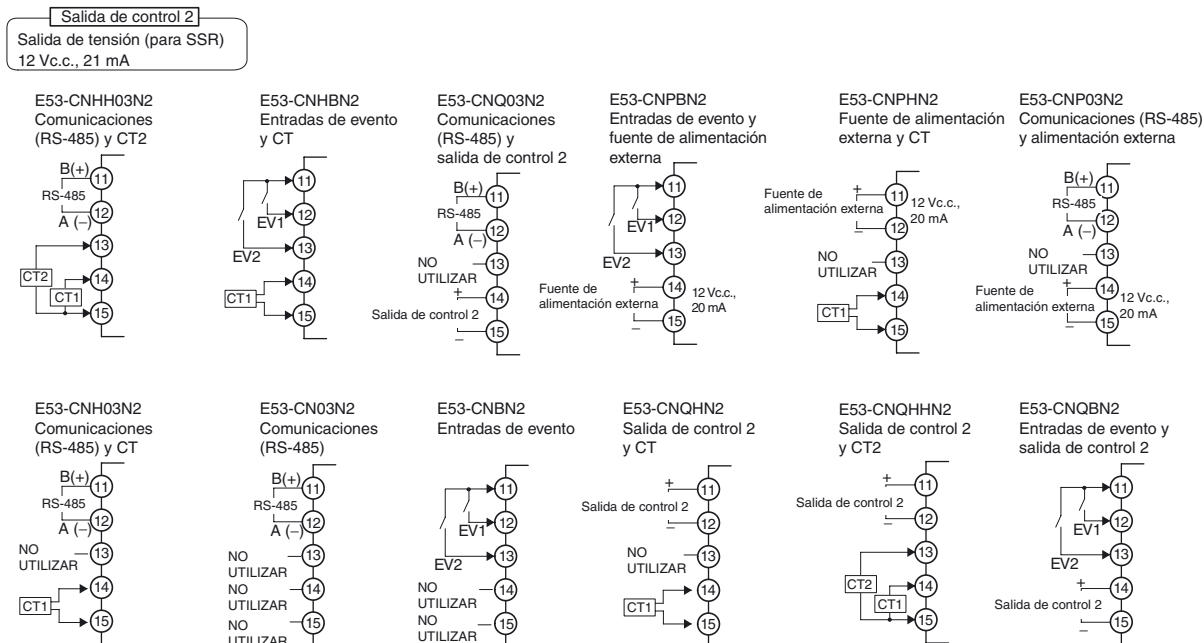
Salida de control 2
Salida de tensión (para SSR)
12 Vc.c., 21 mA

E53-CNHH03N2
Comunicaciones (RS-485) y CT2
B(+) 11
RS-485
A (−) 12
13
CT2
14
CT1
15

E53-CNHBN2
Entradas de evento y CT
11
EV1 12
EV2 13
CT1 14
15

E53-CNQ03N2
Comunicaciones (RS-485) y salida de control 2
B(+) 11
RS-485
A (−) 12
NO UTILIZAR 13
+ 14
Salida de control 2
− 15

E53-CNPBN2
Entradas de evento y fuente de alimentación externa
11
EV1 12
EV2 13
Fuente de alimentación externa + 14 12 Vc.c., 20 mA
− 15

E53-CNPHN2
Fuente de alimentación externa y CT
Fuente de alimentación externa + 11 12 Vc.c., 20 mA
− 12
NO UTILIZAR 13
CT1 14
15

E53-CNP03N2
Comunicaciones (RS-485) y alimentación externa
B(+) 11
RS-485
A (−) 12
NO UTILIZAR 13
Fuente de alimentación externa + 14 12 Vc.c., 20 mA
− 15

E53-CNH03N2
Comunicaciones (RS-485) y CT
B(+) 11
RS-485
A (−) 12
NO UTILIZAR 13
CT1 14
15

E53-CN03N2
Comunicaciones (RS-485)
B(+) 11
RS-485
A (−) 12
NO UTILIZAR 13
NO UTILIZAR 14
NO UTILIZAR 15

E53-CNBN2
Entradas de evento
11
EV1 12
EV2 13
NO UTILIZAR 14
NO UTILIZAR 15

E53-CNQHN2
Salida de control 2 y CT
+ 11
Salida de control 2
− 12
NO UTILIZAR 13
CT1 14
15

E53-CNQHHN2
Salida de control 2 y CT2
+ 11
Salida de control 2
− 12
13
CT2
14
CT1
15

E53-CNQBN2
Entradas de evento y salida de control 2
11
EV1 12
EV2 13
+ 14
Salida de control 2
− 15